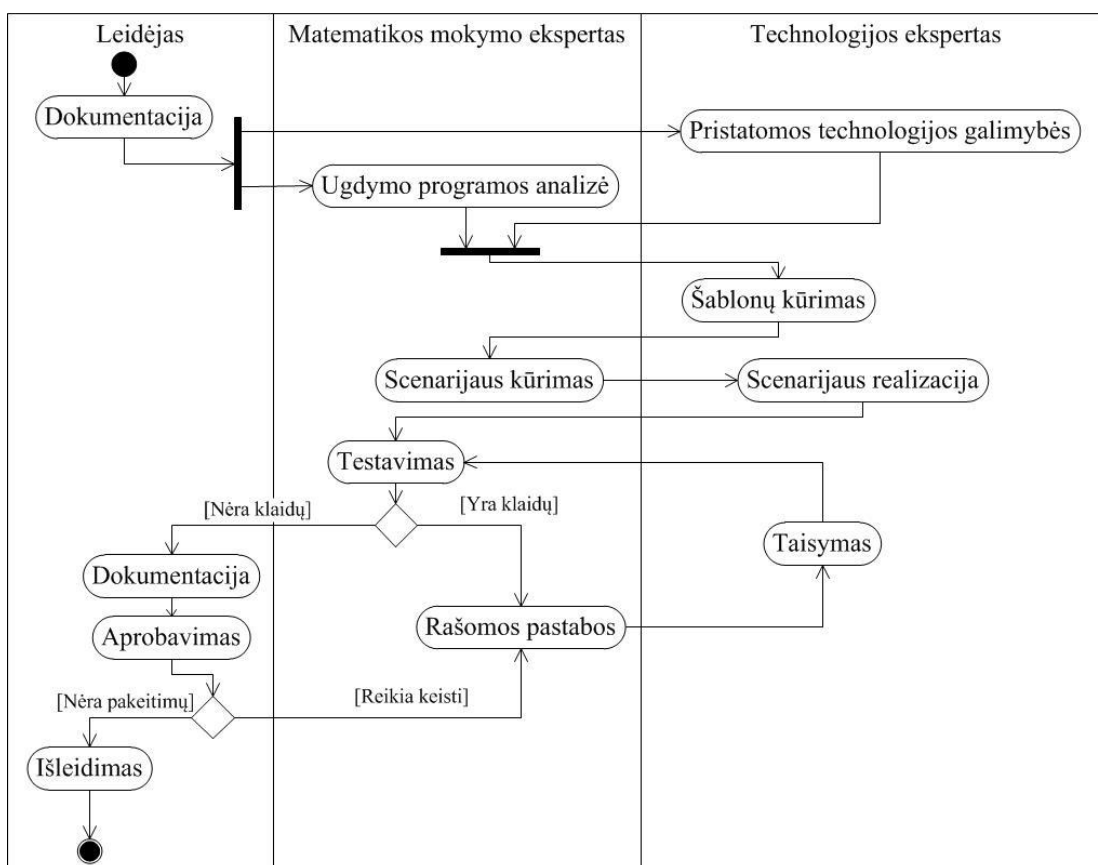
Leidėjas

Matematikos mokymo ekspertas

Technologijos ekspertas

Dokumentacija

Pristatomos technologijos galimybės

Ugdymo programos analizė

Šablonų kūrimas

Scenarijaus kūrimas

Scenarijaus realizacija

Testavimas

[Nėra klaidų]

[Yra klaidų]

Taisymas

Dokumentacija

Aprobavimas

Rašomos pastabos

[Nėra pakeitimų]

[Reikia keisti]

Išleidimas